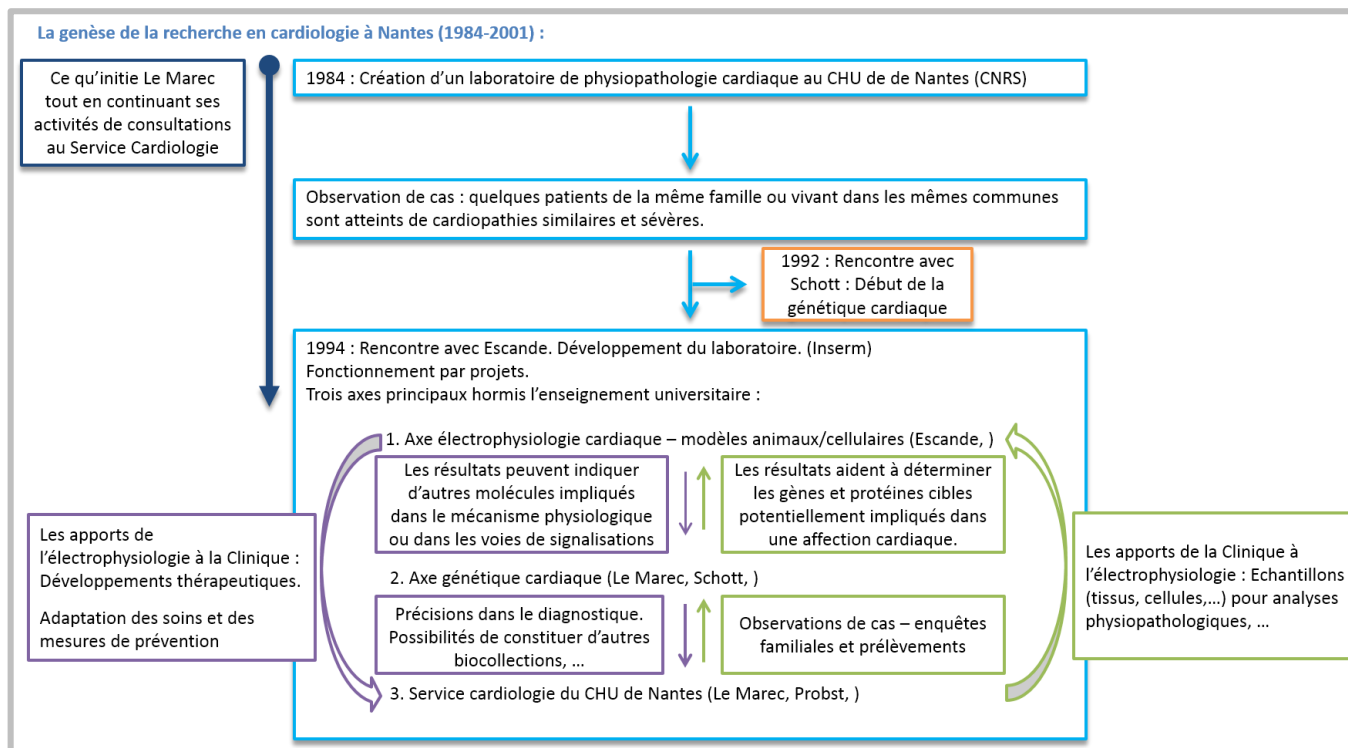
La genèse de la recherche en cardiologie à Nantes (1984-2001) :

Ce qu'initie Le Marec tout en continuant ses activités de consultations au Service Cardiologie

1984 : Création d'un laboratoire de physiopathologie cardiaque au CHU de de Nantes (CNRS)

Observation de cas : quelques patients de la même famille ou vivant dans les mêmes communes sont atteints de cardiopathies similaires et sévères.

1992 : Rencontre avec Schott : Début de la génétique cardiaque

1994 : Rencontre avec Escande. Développement du laboratoire. (Inserm)
Fonctionnement par projets.
Trois axes principaux hormis l'enseignement universitaire :

1. Axe électrophysiologie cardiaque – modèles animaux/cellulaires (Escande, )

Les résultats peuvent indiquer d'autres molécules impliqués dans le mécanisme physiologique ou dans les voies de signalisations

Les résultats aident à déterminer les gènes et protéines cibles potentiellement impliqués dans une affection cardiaque.

2. Axe génétique cardiaque (Le Marec, Schott, )

Précisions dans le diagnostique. Possibilités de constituer d'autres biocollections, …

Observations de cas – enquêtes familiales et prélèvements

3. Service cardiologie du CHU de Nantes (Le Marec, Probst, )

Les apports de l'électrophysiologie à la Clinique : Développements thérapeutiques.

Adaptation des soins et des mesures de prévention

Les apports de la Clinique à l'électrophysiologie : Echantillons (tissus, cellules,…) pour analyses physiopathologiques, …